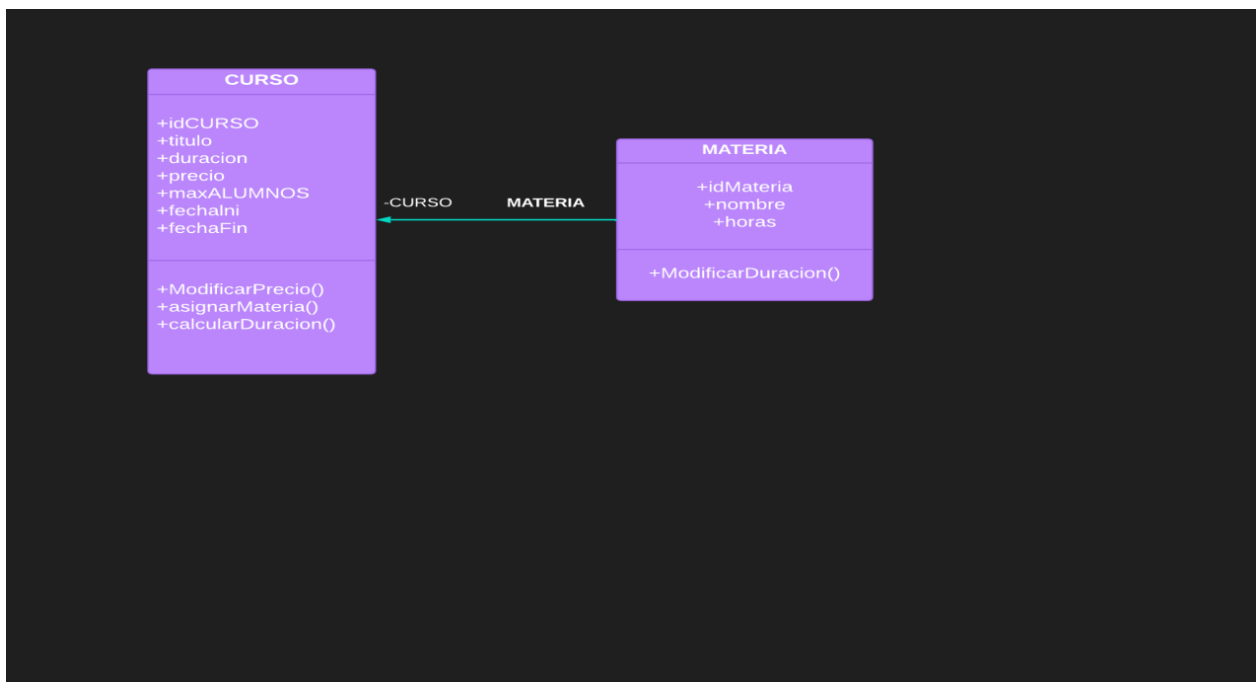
CURSO

+idCURSO
+titulo
+duracion
+precio
+maxALUMNOS
+fechaIni
+fechaFin

+ModificarPrecio()
+asignarMateria()
+calcularDuracion()

-CURSO

MATERIA

MATERIA

+idMateria
+nombre
+horas

+ModificarDuracion()